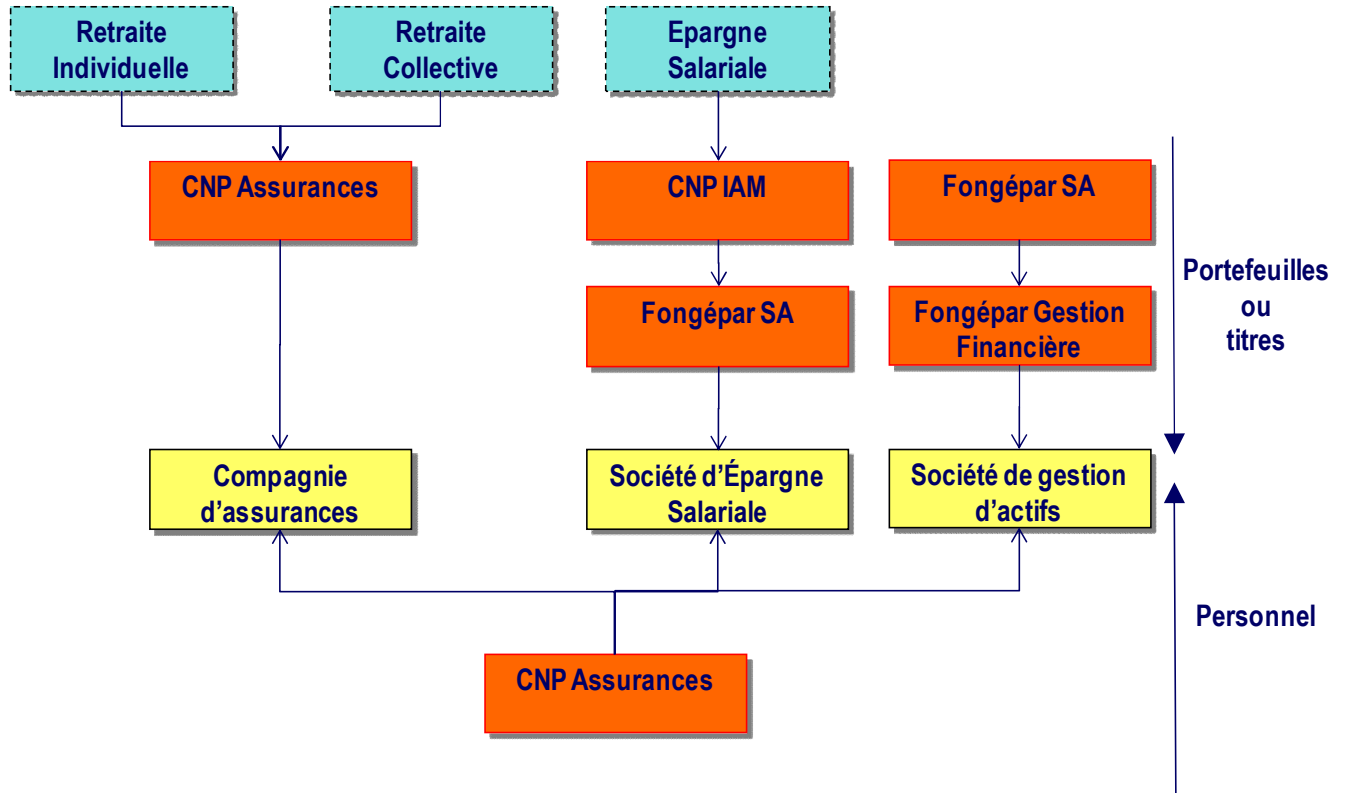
Retraite Individuelle

Retraite Collective

Epargne Salariale

CNP Assurances

CNP IAM

Fongépar SA

Fongépar SA

Fongépar Gestion Financière

Portefeuilles ou titres

Compagnie d'assurances

Société d'Épargne Salariale

Société de gestion d'actifs

Personnel

CNP Assurances